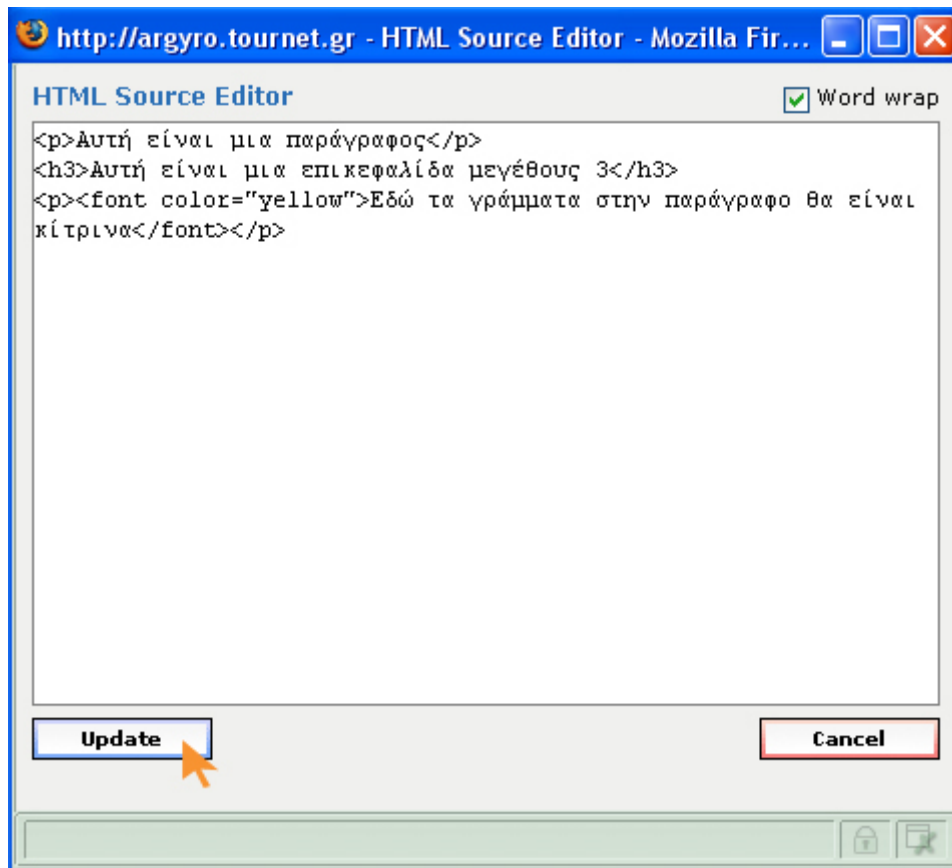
http://argyro.tournet.gr - HTML Source Editor - Mozilla Fir...

HTML Source Editor

Word wrap

<p>Αυτή είναι μια παράγραφος</p>
<h3>Αυτή είναι μια επικεφαλίδα μεγέθους 3</h3>
<p><font color="yellow">Εδώ τα γράμματα στην παράγραφο θα είναι κίτρινα</font></p>

Update

Cancel